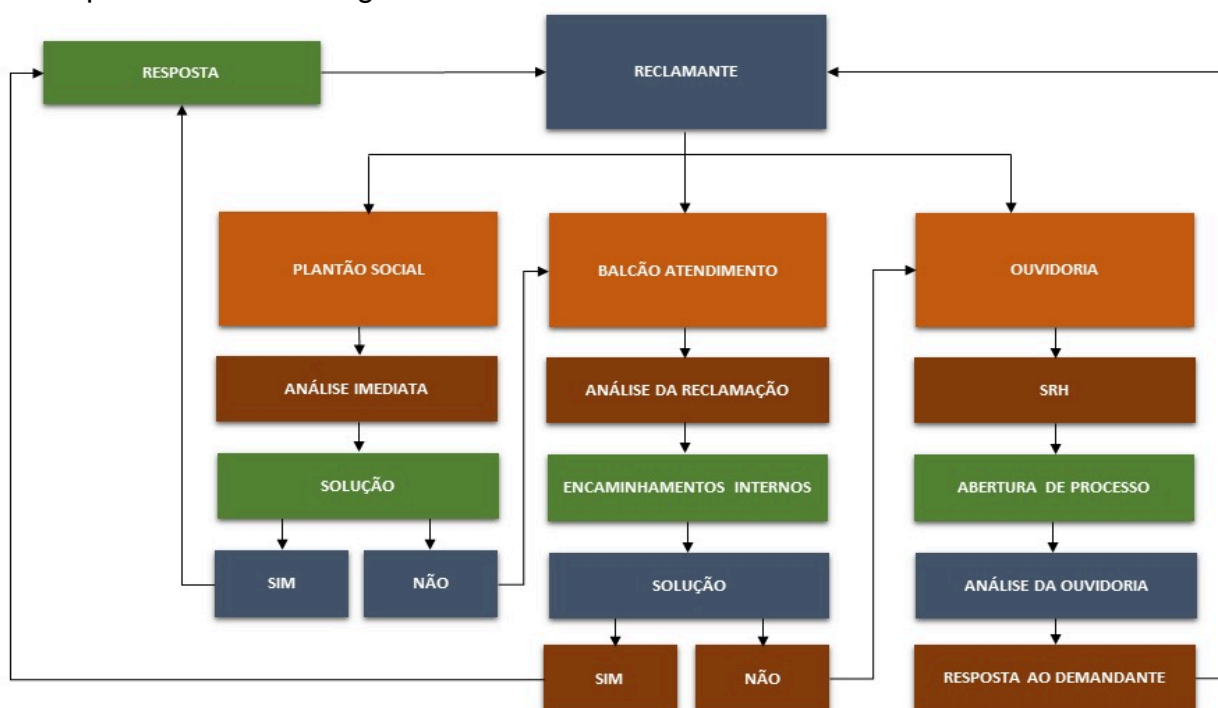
RESPOSTA

RECLAMANTE

PLANTÃO SOCIAL

ANÁLISE IMEDIATA

SOLUÇÃO

SIM

NÃO

BALCÃO ATENDIMENTO

ANÁLISE DA RECLAMAÇÃO

ENCAMINHAMENTOS INTERNOS

SOLUÇÃO

SIM

NÃO

OUVIDORIA

SRH

ABERTURA DE PROCESSO

ANÁLISE DA OUVIDORIA

RESPOSTA AO DEMANDANTE